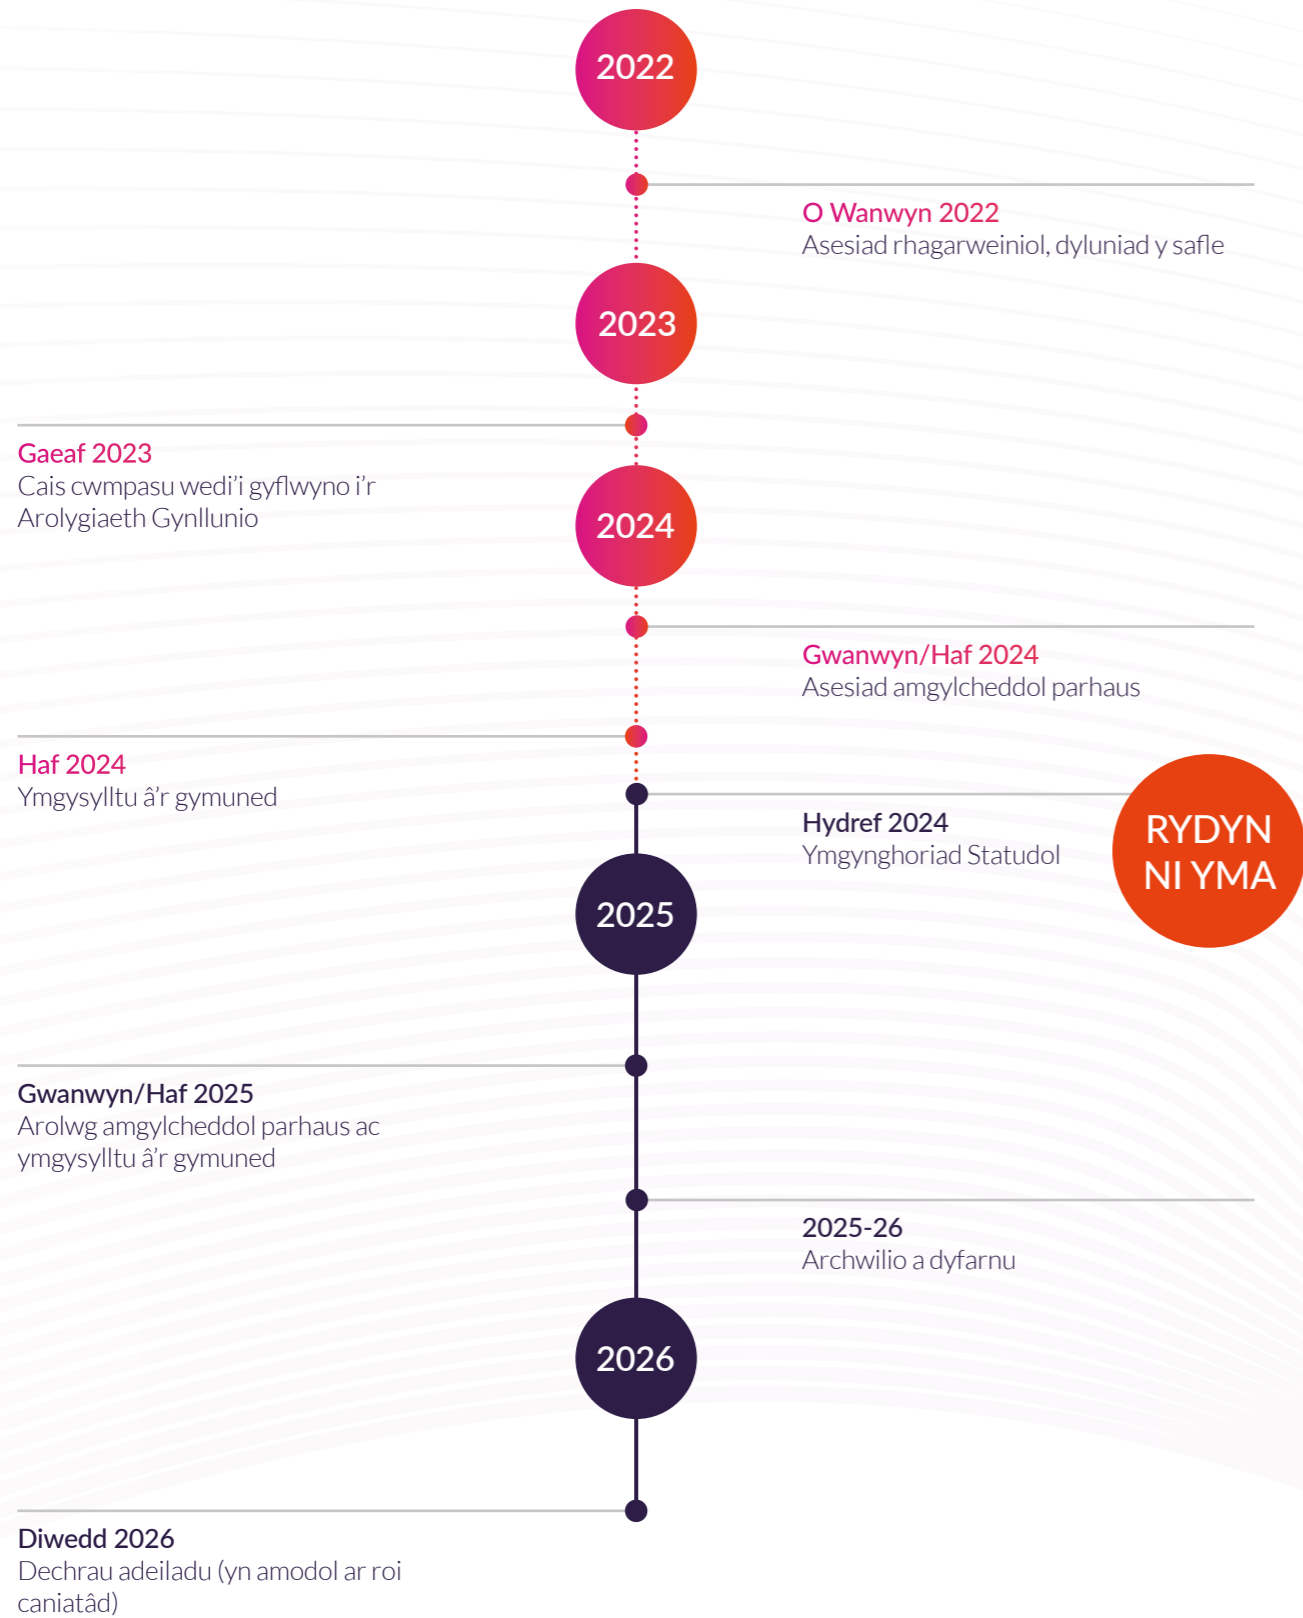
2022

O Wanwyn 2022
Asesiad rhagarweiniol, dyluniad y safle

2023

Gaeaf 2023
Cais cwmpasu wedi'i gyflwyno i'r Arolygiaeth Gynllunio

2024

Gwanwyn/Haf 2024
Asesiad amgylcheddol parhaus

Haf 2024
Ymgysylltu â'r gymuned

Hydref 2024
Ymgynghoriad Statudol

RYDYN NI YMA

2025

Gwanwyn/Haf 2025
Arolwg amgylcheddol parhaus ac ymgysylltu â'r gymuned

2025-26
Archwilio a dyfarnu

2026

Diwedd 2026
Dechrau adeiladu (yn amodol ar roi caniatâd)